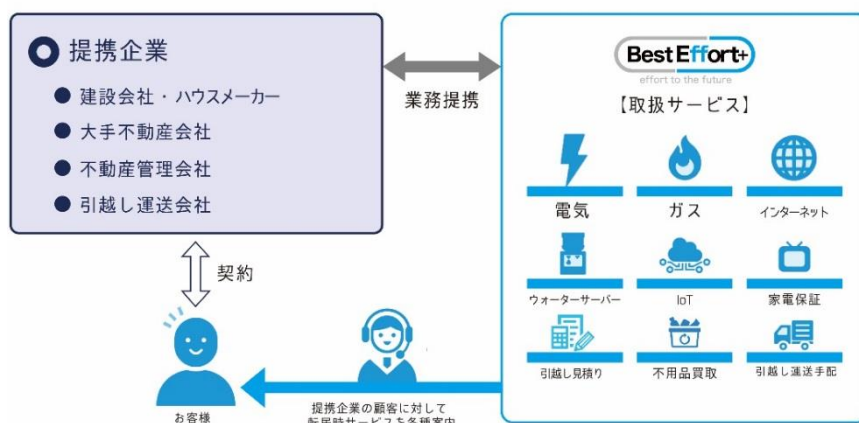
提携企業

建設会社・ハウスメーカー

大手不動産会社

不動産管理会社

引越し運送会社

業務提携

Best Effort+
effort to the future

【取扱サービス】

電気

ガス

インターネット

ウォーターサーバー

IoT

家電保証

引越し見積り

不用品買取

引越し運送手配

契約

お客様

提携企業の顧客に対して
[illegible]